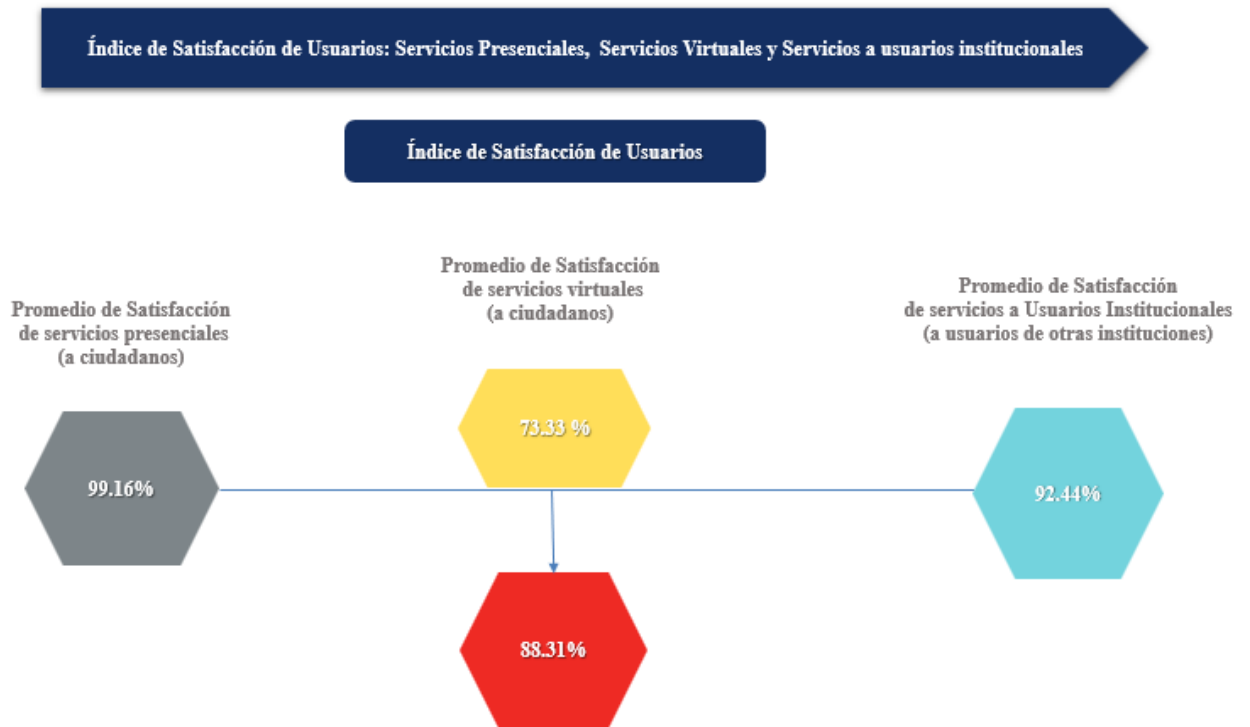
Índice de Satisfacción de Usuarios: Servicios Presenciales, Servicios Virtuales y Servicios a usuarios institucionales

Índice de Satisfacción de Usuarios

Promedio de Satisfacción de servicios presenciales (a ciudadanos)

99.16%

Promedio de Satisfacción de servicios virtuales (a ciudadanos)

73.33 %

Promedio de Satisfacción de servicios a Usuarios Institucionales (a usuarios de otras instituciones)

92.44%

88.31%